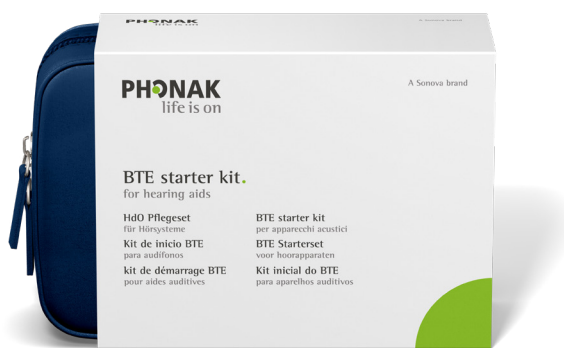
PHONAK
life is on

A Sonova brand

BTE starter kit.
for hearing aids

HdO Pflegeset
für Hörsysteme

BTE starter kit
per apparecchi acustici

Kit de inicio BTE
para audífonos

BTE Starterset
voor hoorapparaten

kit de démarrage BTE
pour aides auditives

Kit inicial do BTE
para aparelhos auditivos